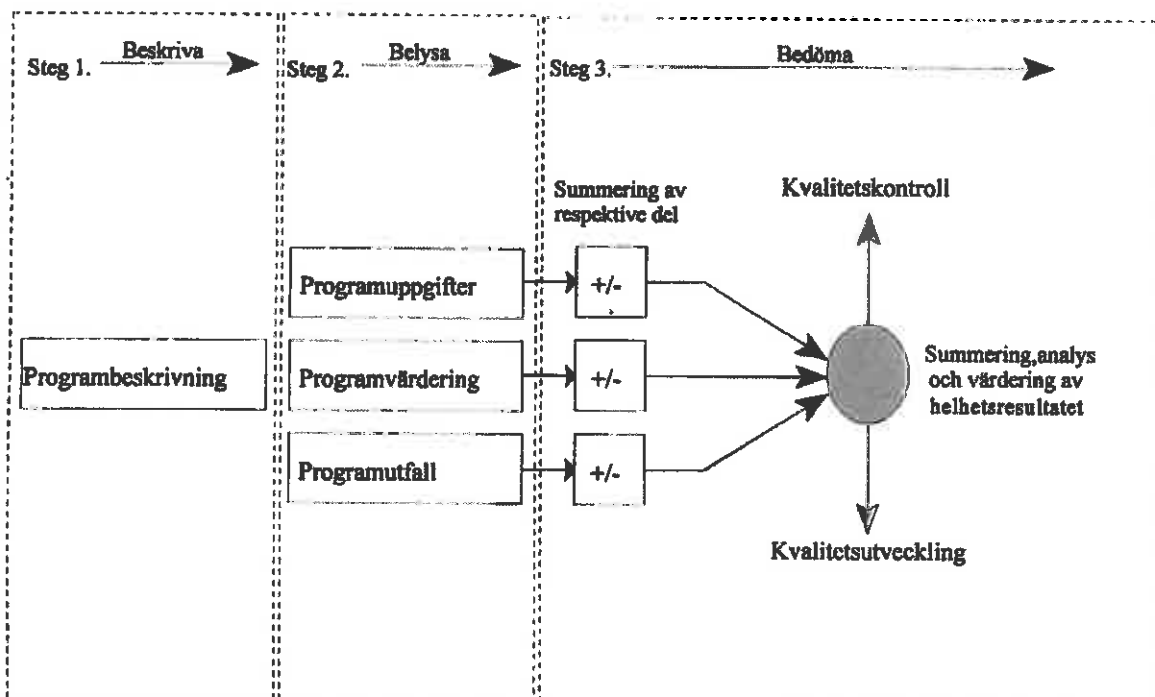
Steg 1. Beskriva

Steg 2. Belysa

Steg 3. Bedöma

Summering av respektive del

Kvalitetskontroll

Programuppgifter

+/-

Programbeskrivning

Programvärdering

+/-

Summering,analys och värdering av helhetsresultatet

Programutfall

+/-

Kvalitetsutveckling